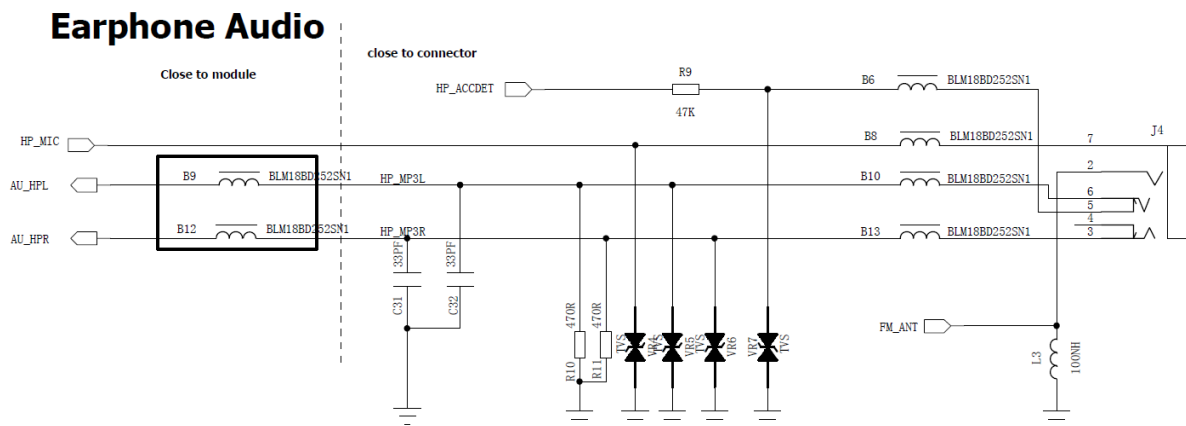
Earphone Audio

close to connector

Close to module

HP_ACCDET

R9

47K

B6 BLM18BD252SN1

HP_MIC

B8 BLM18BD252SN1

7

J4

2

AU_HPL

B9 BLM18BD252SN1

HP_MP3L

B10 BLM18BD252SN1

6

5

4

AU_HPR

B12 BLM18BD252SN1

HP_MP3R

B13 BLM18BD252SN1

3

33PF

C31

33PF

C32

470R

R10

470R

R11

TVS VR4

TVS VR5

TVS VR6

VR7 TVS

FM_ANT

L3

100NH